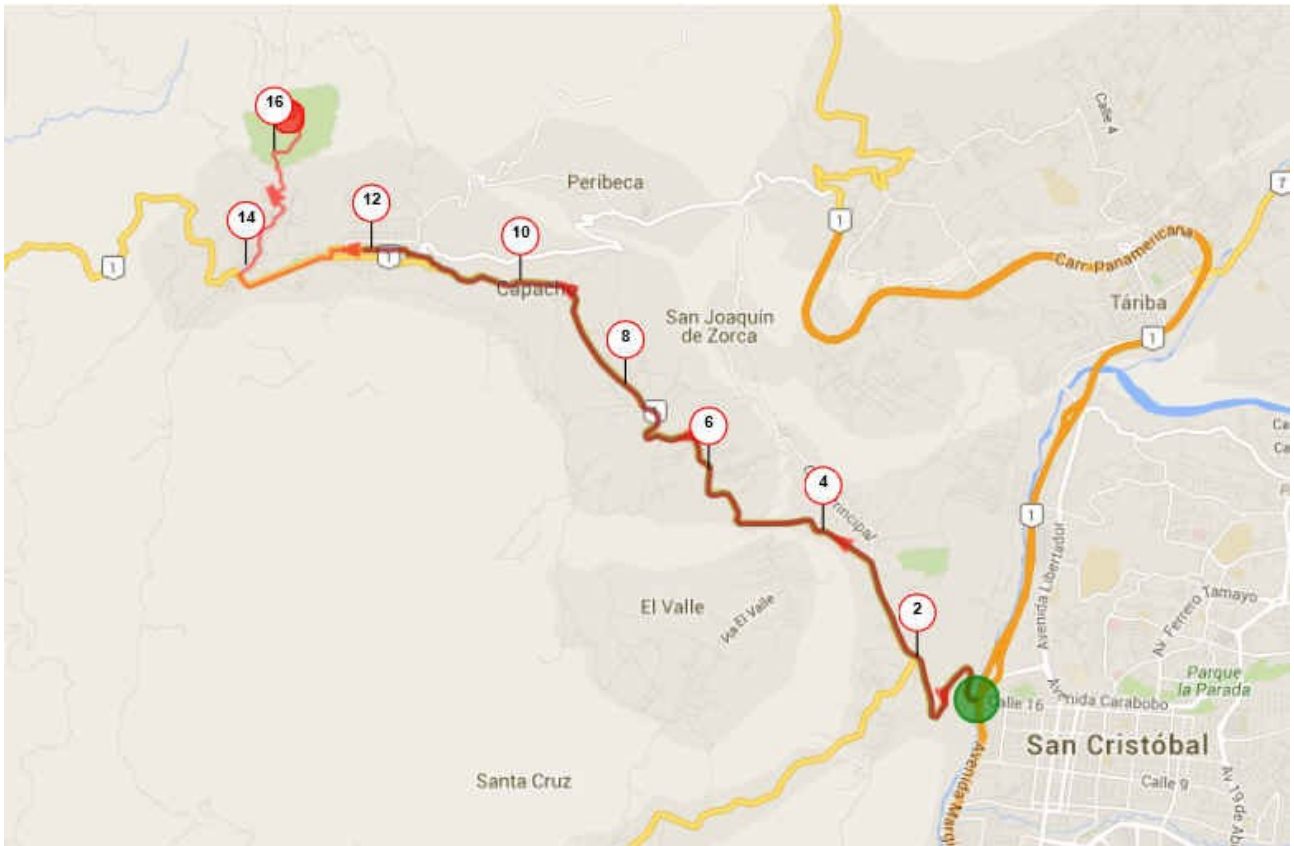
16
14
12
10
8
6
4
2
1
1
1
1
1
7
Peribeca
Capacho
San Joaquín de Zorca
Calle 4
Carr. Panamericana
Táriba
Ca
Ca
F
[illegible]ncipal
El Valle
Vía El Valle
Santa Cruz
Avenida Libertador
Av. Ferrero Tamayo
Parque la Parada
Calle 16
Avenida Carabobo
San Cristóbal
Calle 9
Av. 19 de Ab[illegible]
Avenida Marq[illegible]